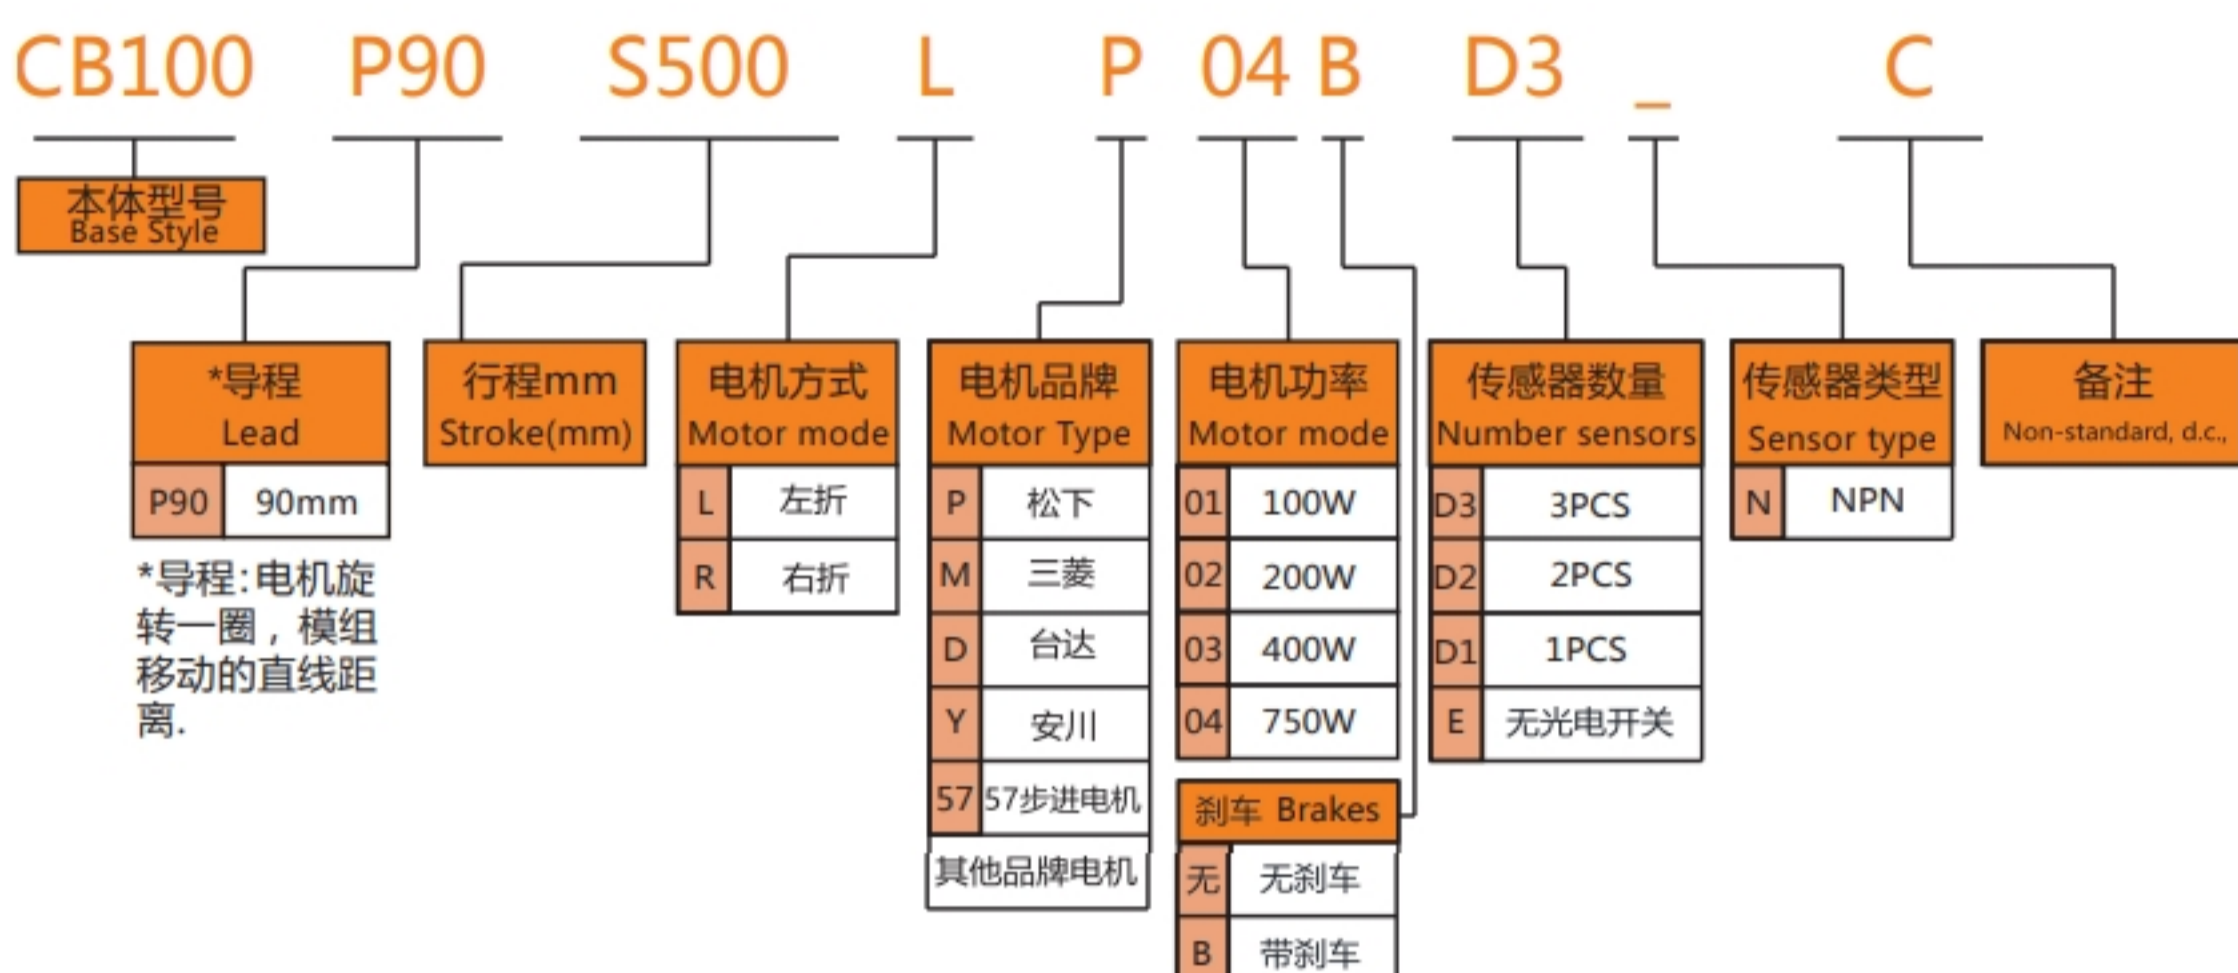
CB100 P90 S500 L P 04 B D3 _ C

本体型号
Base Style

*导程
Lead

| P90 | 90mm |
|---|---|

*导程:电机旋转一圈，模组移动的直线距离.

行程mm
Stroke(mm)

电机方式
Motor mode

| L | 左折 |
|---|---|
| R | 右折 |

电机品牌
Motor Type

| P | 松下 |
|---|---|
| M | 三菱 |
| D | 台达 |
| Y | 安川 |
| 57 | 57步进电机 |

其他品牌电机

电机功率
Motor mode

| 01 | 100W |
|---|---|
| 02 | 200W |
| 03 | 400W |
| 04 | 750W |

刹车 Brakes

| 无 | 无刹车 |
|---|---|
| B | 带刹车 |

传感器数量
Number sensors

| D3 | 3PCS |
|---|---|
| D2 | 2PCS |
| D1 | 1PCS |
| E | 无光电开关 |

传感器类型
Sensor type

| N | NPN |
|---|---|

备注
Non-standard, d.c.,